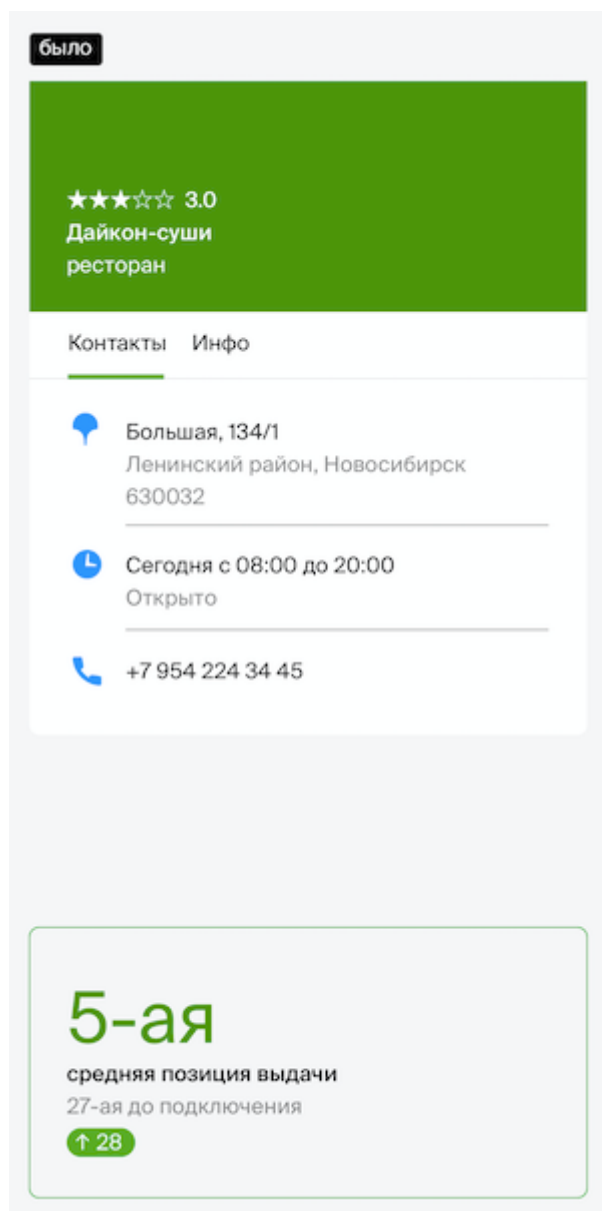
было

★★★☆☆ 3.0
Дайкон-суши
ресторан

Контакты Инфо

Большая, 134/1
Ленинский район, Новосибирск
630032

Сегодня с 08:00 до 20:00
Открыто

+7 954 224 34 45

5-ая
средняя позиция выдачи
27-ая до подключения
↑ 28